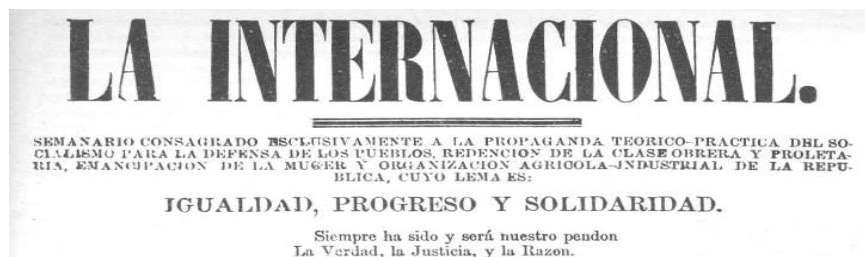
LA INTERNACIONAL.

SEMANARIO CONSAGRADO ESCLUSIVAMENTE A LA PROPAGANDA TEORICO–PRACTICA DEL SOCIALISMO PARA LA DEFENSA DE LOS PUEBLOS, REDENCION DE LA CLASE OBRERA Y PROLETARIA, EMANCIPACION DE LA MUGER Y ORGANIZACION AGRICOLA-INDUSTRIAL DE LA REPUBLICA, CUYO LEMA ES:

IGUALDAD, PROGRESO Y SOLIDARIDAD.

Siempre ha sido y será nuestro pendon
La Verdad, la Justicia, y la Razon.